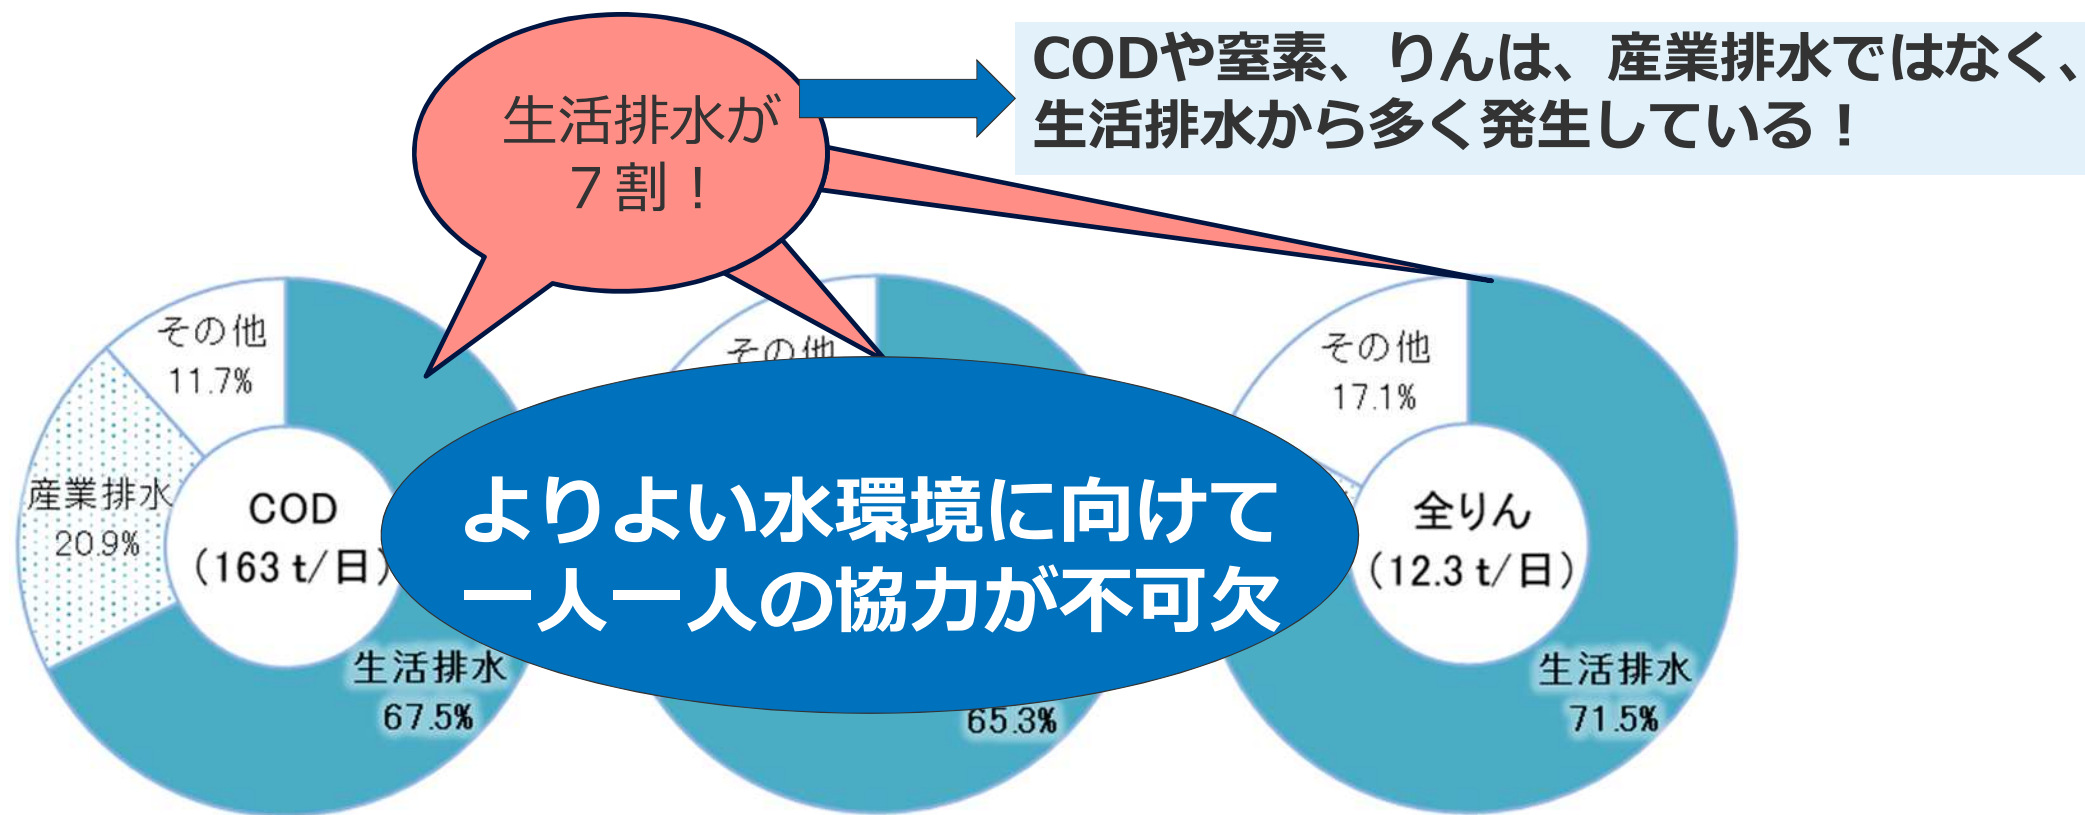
生活排水が
７割！

CODや窒素、りんは、産業排水ではなく、
生活排水から多く発生している！

その他
11.7%

産業排水
20.9%

COD
（163 t/日）

生活排水
67.5%

その他

65.3%

その他
17.1%

全りん
（12.3 t/日）

生活排水
71.5%

よりよい水環境に向けて
一人一人の協力が不可欠